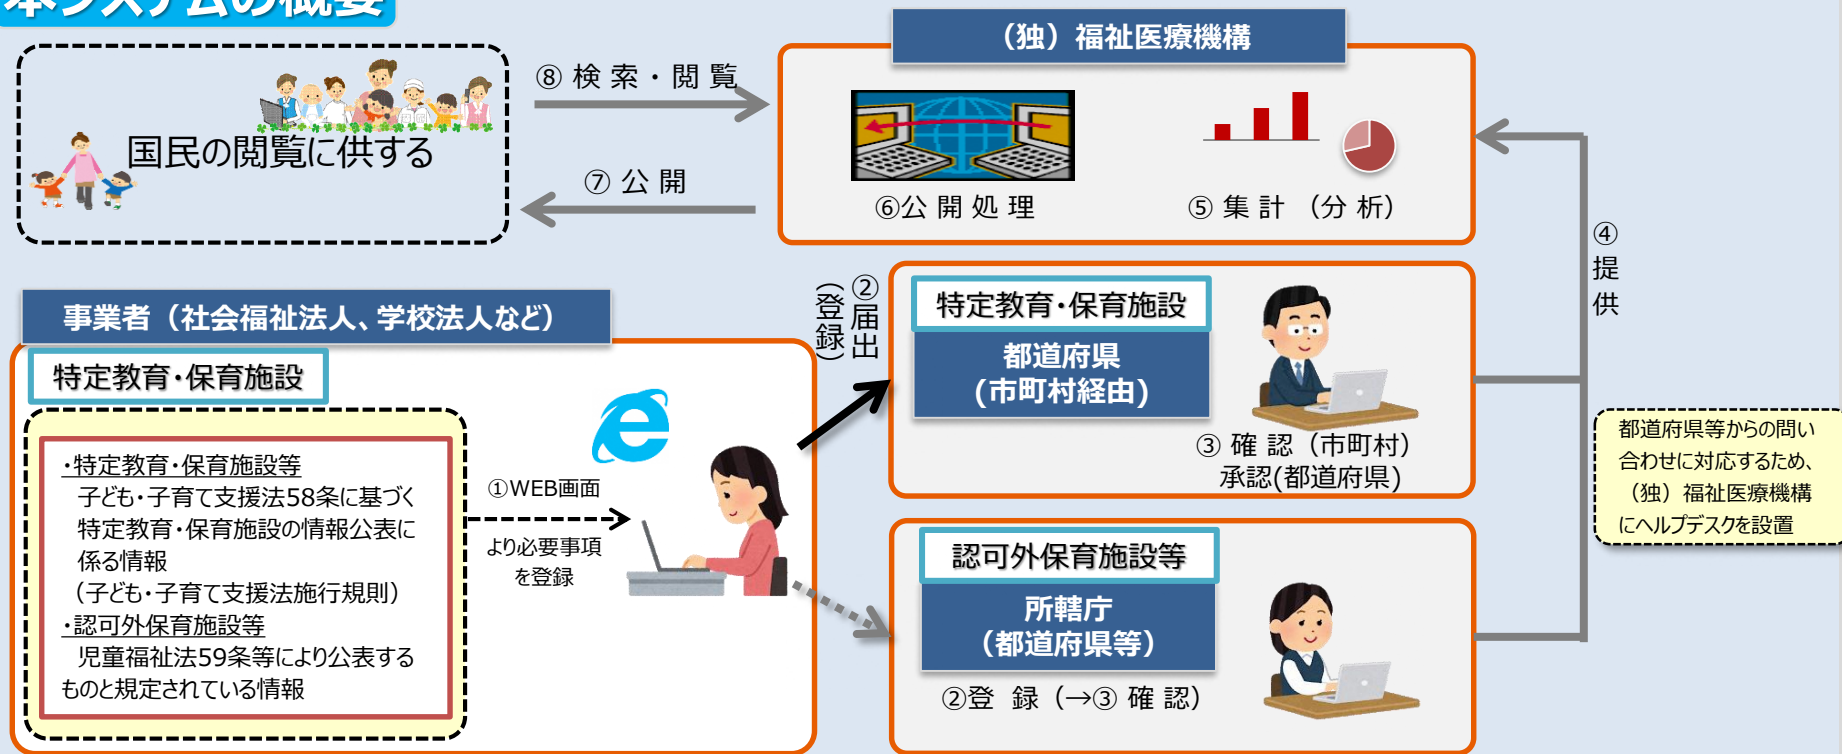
本システムの概要

国民の閲覧に供する

⑧ 検 索 ・ 閲 覧

⑦ 公 開

（独）福祉医療機構

⑥公 開 処 理

⑤ 集 計 （分 析）

④
提
供

事業者（社会福祉法人、学校法人など）

特定教育・保育施設

・特定教育・保育施設等
子ども・子育て支援法58条に基づく特定教育・保育施設の情報公表に係る情報
（子ども・子育て支援法施行規則）
・認可外保育施設等
児童福祉法59条等により公表するものと規定されている情報

①WEB画面

より必要事項を登録

②
届
出
（登録）

特定教育・保育施設

都道府県
（市町村経由）

③ 確 認（市町村）
承認(都道府県)

認可外保育施設等

所轄庁
（都道府県等）

②登 録 （→③ 確 認）

都道府県等からの問い合わせに対応するため、（独）福祉医療機構にヘルプデスクを設置